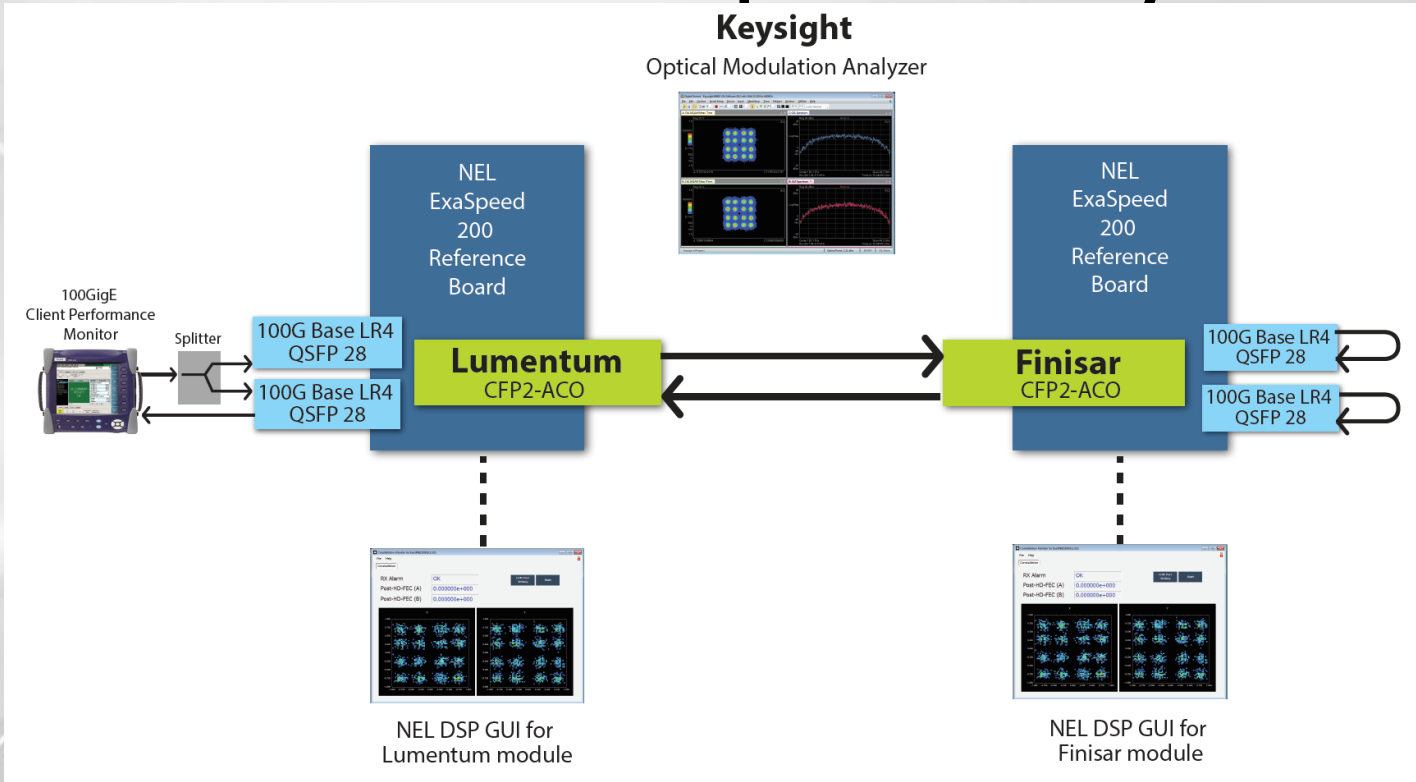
Keysight
Optical Modulation Analyzer

NEL ExaSpeed 200 Reference Board

NEL ExaSpeed 200 Reference Board

100GigE Client Performance Monitor

Splitter

100G Base LR4 QSFP 28

100G Base LR4 QSFP 28

Lumentum
CFP2-ACO

Finisar
CFP2-ACO

100G Base LR4 QSFP 28

100G Base LR4 QSFP 28

RX Alarm OK
Post-HD-FEC (A) 0.000000e+000
Post-HD-FEC (B) 0.000000e+000

RX Alarm OK
Post-HD-FEC (A) 0.000000e+000
Post-HD-FEC (B) 0.000000e+000

NEL DSP GUI for Lumentum module

NEL DSP GUI for Finisar module